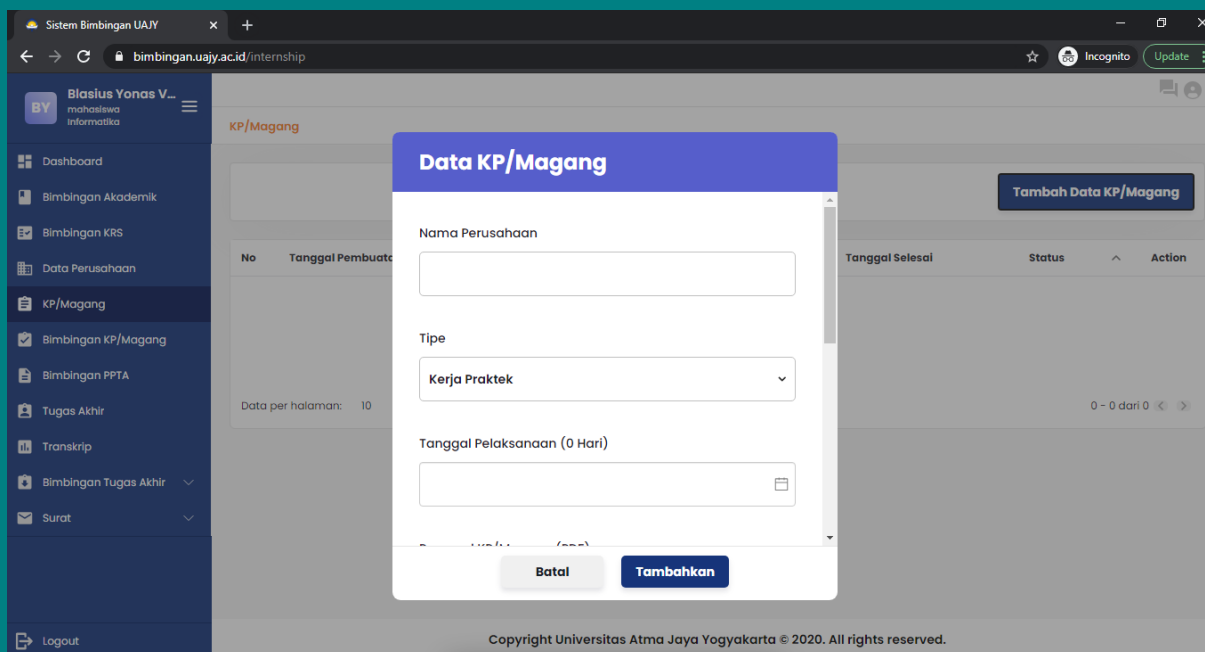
Sistem Bimbingan UAJY

bimbingan.uajy.ac.id/internship

Incognito

Update

BY

Blasius Yonas V...

mahasiswa informatika

Dashboard

Bimbingan Akademik

Bimbingan KRS

Data Perusahaan

KP/Magang

Bimbingan KP/Magang

Bimbingan PPTA

Tugas Akhir

Transkrip

Bimbingan Tugas Akhir

Surat

Logout

KP/Magang

Tambah Data KP/Magang

| No | Tanggal Pembuat | Tanggal Selesai | Status | Action |
|---|---|---|---|---|

Data per halaman: 10

0 - 0 dari 0

Data KP/Magang

Nama Perusahaan

Tipe

Kerja Praktek

Tanggal Pelaksanaan (0 Hari)

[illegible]

Batal

Tambahkan

Copyright Universitas Atma Jaya Yogyakarta © 2020. All rights reserved.